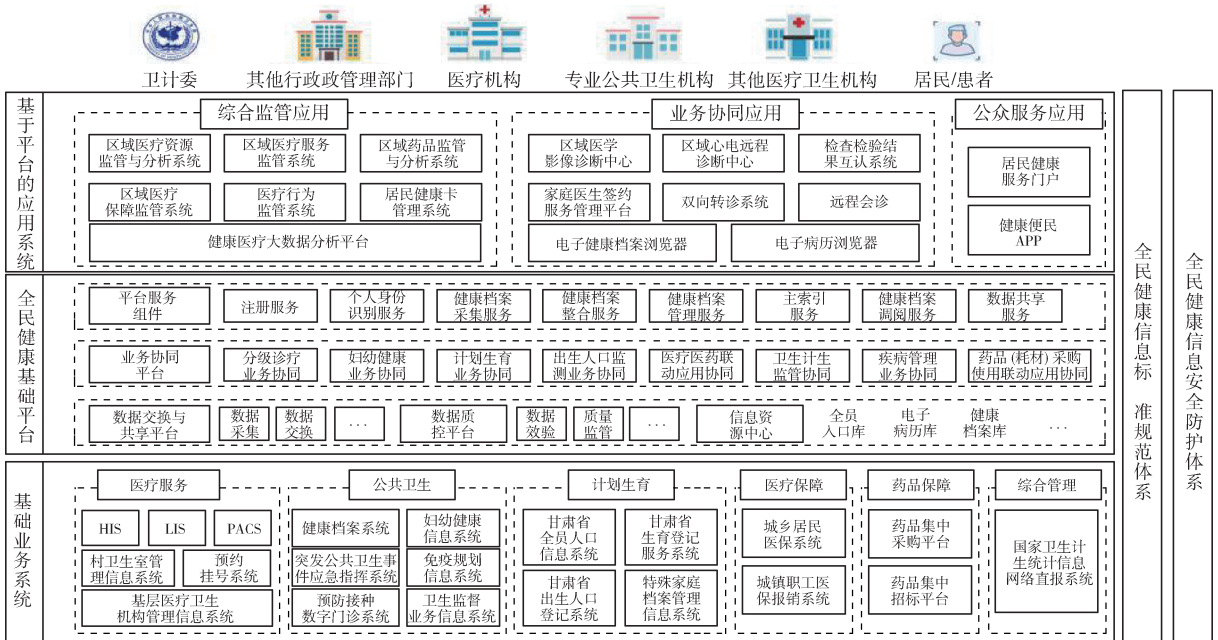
卫计委　其他行政管理部门　医疗机构　专业公共卫生机构　其他医疗卫生机构　居民/患者

基于平台的应用系统

综合监管应用
区域医疗资源监管与分析系统
区域医疗服务监管系统
区域药品监管与分析系统
区域医疗保障监管系统
医疗行为监管系统
居民健康卡管理系统
健康医疗大数据分析平台

业务协同应用
区域医学影像诊断中心
区域心电远程诊断中心
检查检验结果互认系统
家庭医生签约服务管理平台
双向转诊系统
远程会诊
电子健康档案浏览器
电子病历浏览器

公众服务应用
居民健康服务门户
健康便民APP

全民健康基础平台

平台服务组件
注册服务
个人身份识别服务
健康档案采集服务
健康档案整合服务
健康档案管理服务
主索引服务
健康档案调阅服务
数据共享服务

业务协同平台
分级诊疗业务协同
妇幼健康业务协同
计划生育业务协同
出生人口监测业务协同
医疗医药联动应用协同
卫生计生监管协同
疾病管理业务协同
药品（耗材）采购使用联动应用协同

数据交换与共享平台
数据采集
数据交换
…
数据质控平台
数据效验
质量监管
…
信息资源中心
全员人口库
电子病历库
健康档案库
…

基础业务系统

医疗服务
HIS
LIS
PACS
村卫生室管理信息系统
预约挂号系统
基层医疗卫生机构管理信息系统

公共卫生
健康档案系统
妇幼健康信息系统
突发公共卫生事件应急指挥系统
免疫规划信息系统
预防接种数字门诊系统
卫生监督业务信息系统

计划生育
甘肃省全员人口信息系统
甘肃省生育登记服务系统
甘肃省出生人口登记系统
特殊家庭档案管理信息系统

医疗保障
城乡居民医保系统
城镇职工医保报销系统

药品保障
药品集中采购平台
药品集中招标平台

综合管理
国家卫生计生统计信息网络直报系统

全民健康信息标准规范体系

全民健康信息安全防护体系